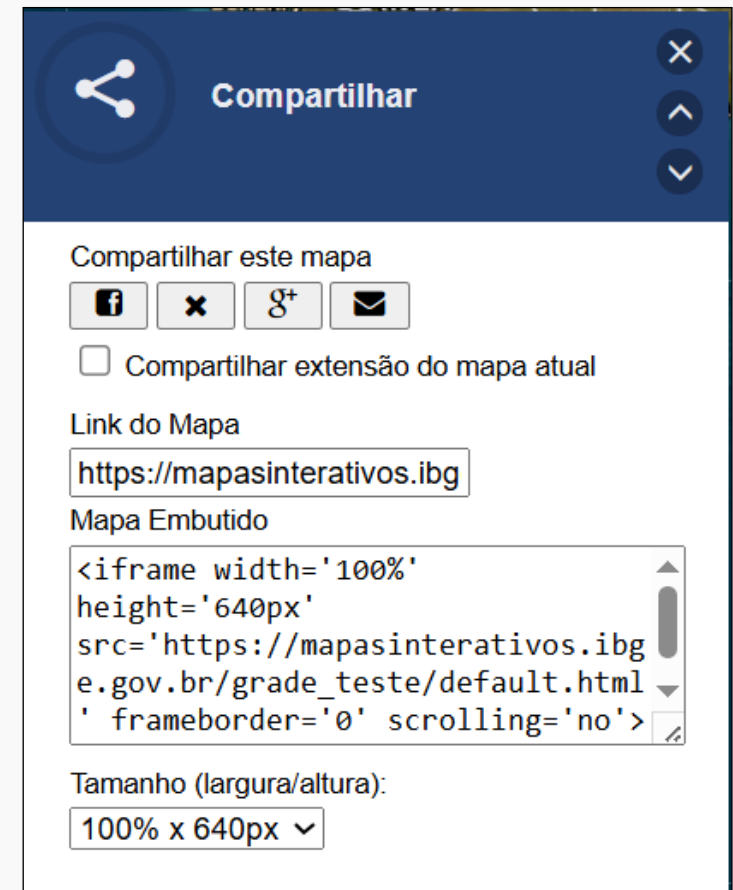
Compartilhar

Compartilhar este mapa

Compartilhar extensão do mapa atual

Link do Mapa

https://mapasinterativos.ibg

Mapa Embutido

<iframe width='100%' height='640px' src='https://mapasinterativos.ibge.gov.br/grade_teste/default.html' frameborder='0' scrolling='no'>

Tamanho (largura/altura):

100% x 640px